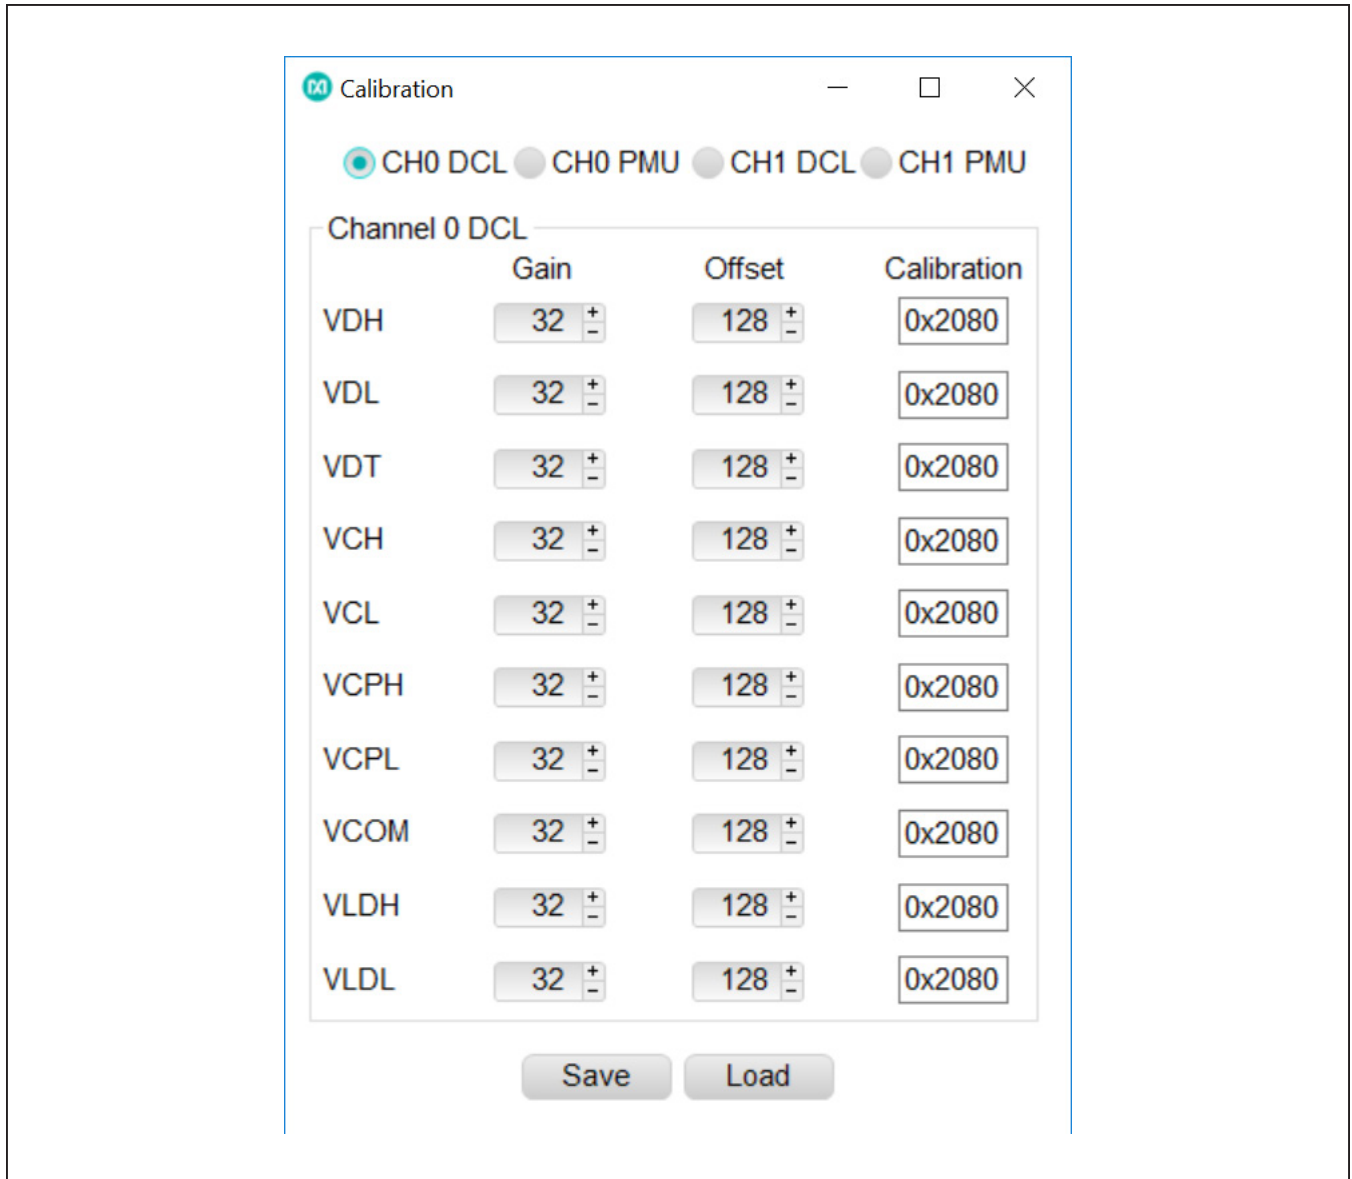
Calibration

CH0 DCL CH0 PMU CH1 DCL CH1 PMU

Channel 0 DCL

| | Gain | Offset | Calibration |
|---|---|---|---|
| VDH | 32 | 128 | 0x2080 |
| VDL | 32 | 128 | 0x2080 |
| VDT | 32 | 128 | 0x2080 |
| VCH | 32 | 128 | 0x2080 |
| VCL | 32 | 128 | 0x2080 |
| VCPH | 32 | 128 | 0x2080 |
| VCPL | 32 | 128 | 0x2080 |
| VCOM | 32 | 128 | 0x2080 |
| VLDH | 32 | 128 | 0x2080 |
| VLDL | 32 | 128 | 0x2080 |

Save Load